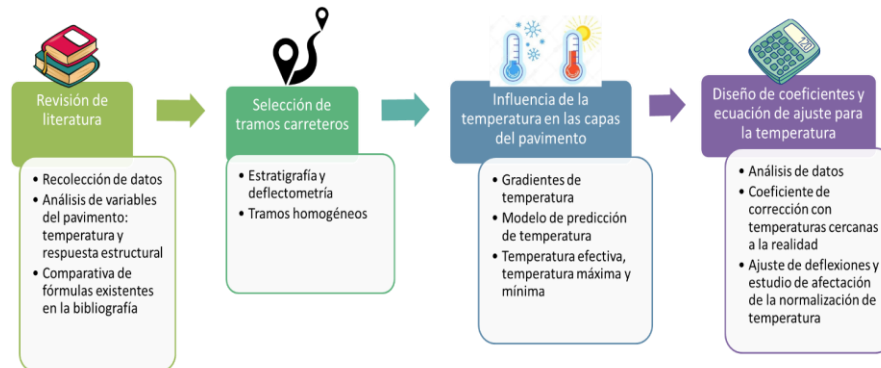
Revisión de literatura

- Recolección de datos
- Análisis de variables del pavimento: temperatura y respuesta estructural
- Comparativa de fórmulas existentes en la bibliografía

Selección de tramos carreteros

- Estratigrafía y deflectometría
- Tramos homogéneos

Influencia de la temperatura en las capas del pavimento

- Gradientes de temperatura
- Modelo de predicción de temperatura
- Temperatura efectiva, temperatura máxima y mínima

Diseño de coeficientes y ecuación de ajuste para la temperatura

- Análisis de datos
- Coeficiente de corrección con temperaturas cercanas a la realidad
- Ajuste de deflexiones y estudio de afectación de la normalización de temperatura